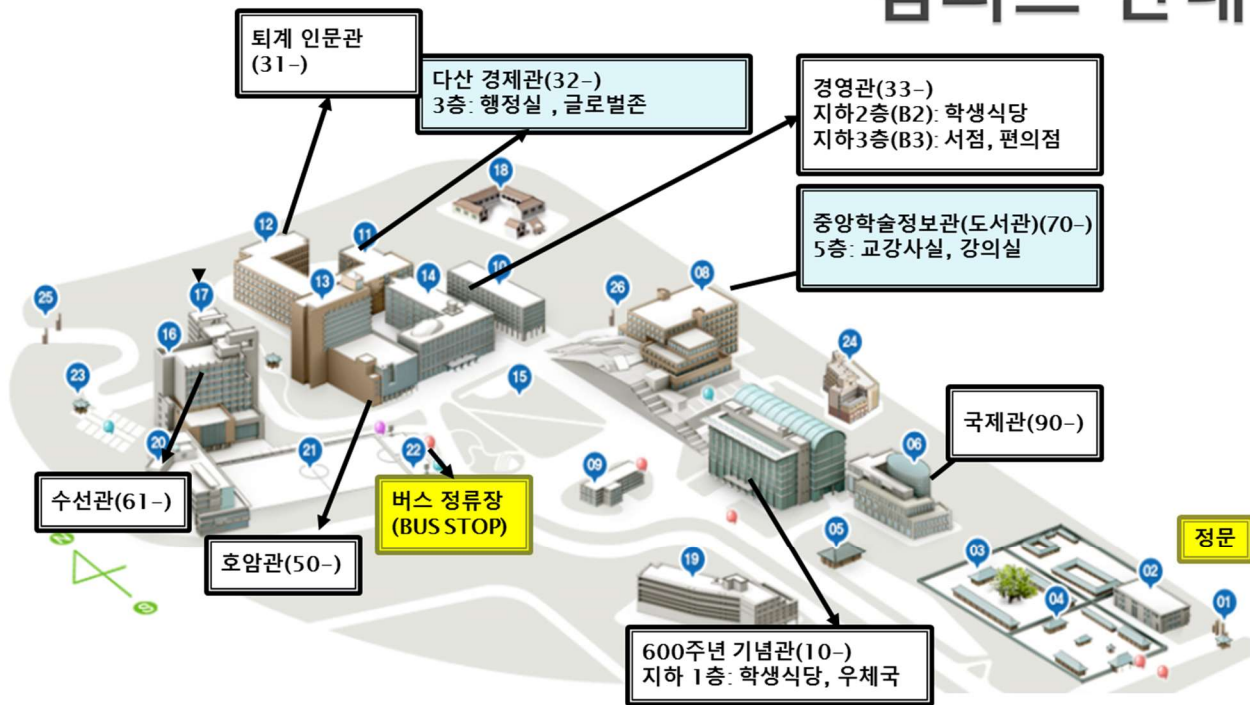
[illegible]

퇴계 인문관
(31-)

다산 경제관(32-)
3층: 행정실 , 글로벌존

경영관(33-)
지하2층(B2): 학생식당
지하3층(B3): 서점, 편의점

중앙학술정보관(도서관)(70-)
5층: 교강사실, 강의실

18

12

11

10

14

13

26

08

25

17

16

24

15

23

20

21

22

국제관(90-)

06

09

수선관(61-)

버스 정류장
(BUS STOP)

05

정문

호암관(50-)

03

19

02

04

01

600주년 기념관(10-)
지하 1층: 학생식당, 우체국